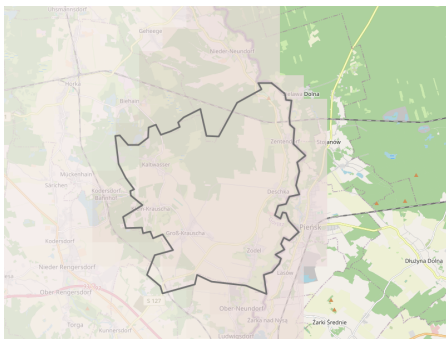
Hohenbocka
Gahlen
Nieder-Neundorf
Lodenau
Leska Dolna
Biehain
Stanów
Kaltwasser
Zentendorf
Särichen
Rothenburg
Steinbach
Kodersdorf
Bahnhof
Deschka
Pieńsk
Klein-Krauscha
Groß-Krauscha
Zodel
Kodersdorf
Nieder Rengersdorf
Ober-Neundorf
Okrzyna Dolna
Ober Rengersdorf
Torga
Żarki Średnie